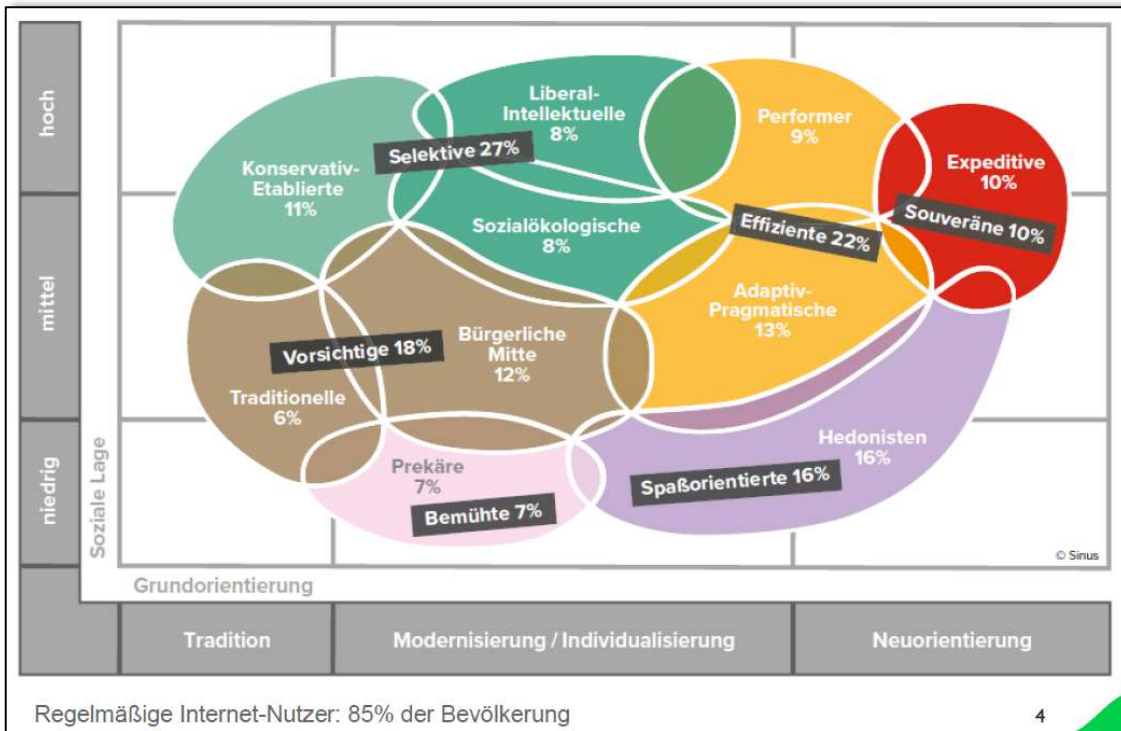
hoch

mittel

niedrig

Soziale Lage

Liberal-Intellektuelle 8%

Performer 9%

Konservativ-Etablierte 11%

Selektive 27%

Expeditive 10%

Sozialökologische 8%

Effiziente 22%

Souveräne 10%

Adaptiv-Pragmatische 13%

Vorsichtige 18%

Bürgerliche Mitte 12%

Traditionelle 6%

Hedonisten 16%

Prekäre 7%

Spaßorientierte 16%

Bemühte 7%

© Sinus

Grundorientierung

| Tradition | Modernisierung / Individualisierung | Neuorientierung |
|---|---|---|

Regelmäßige Internet-Nutzer: 85% der Bevölkerung

4